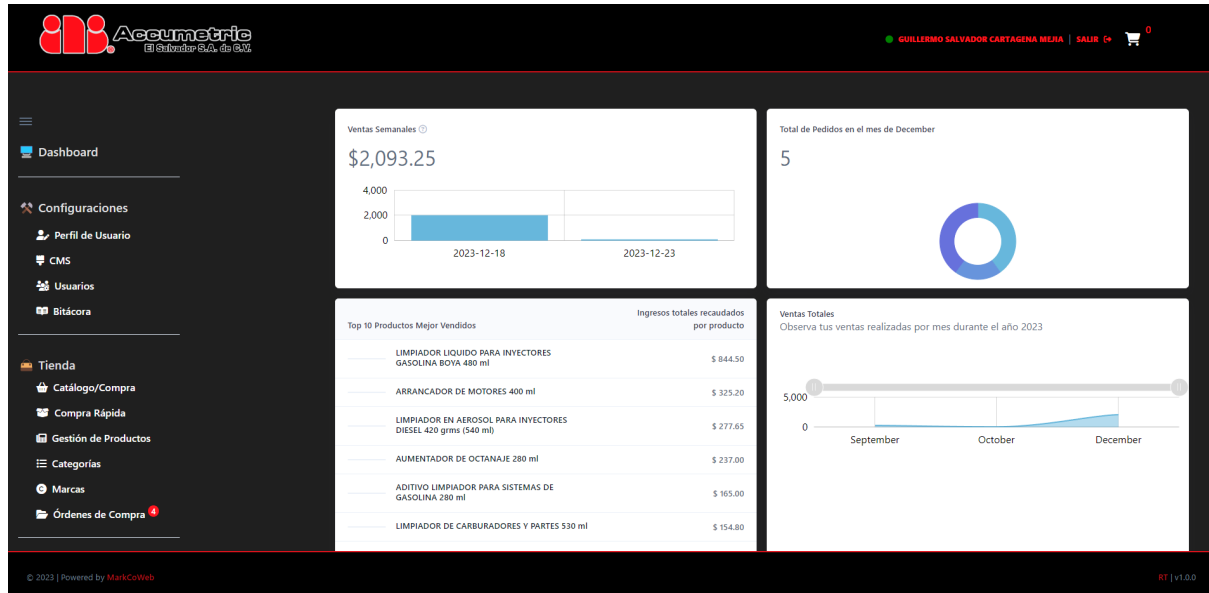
Accumetric
El Salvador S.A. de C.V.

GUILLERMO SALVADOR CARTAGENA MEJIA | SALIR
0

Dashboard

Configuraciones
Perfil de Usuario
CMS
Usuarios
Bitácora

Tienda
Catálogo/Compra
Compra Rápida
Gestión de Productos
Categorías
Marcas
Órdenes de Compra 4

Ventas Semanales
$2,093.25
4,000
2,000
0
2023-12-18
2023-12-23

Total de Pedidos en el mes de December
5

| Top 10 Productos Mejor Vendidos | Ingresos totales recaudados por producto |
|---|---|
| LIMPIADOR LIQUIDO PARA INYECTORES GASOLINA BOYA 480 ml | $ 844.50 |
| ARRANCADOR DE MOTORES 400 ml | $ 325.20 |
| LIMPIADOR EN AEROSOL PARA INYECTORES DIESEL 420 grms (540 ml) | $ 277.65 |
| AUMENTADOR DE OCTANAJE 280 ml | $ 237.00 |
| ADITIVO LIMPIADOR PARA SISTEMAS DE GASOLINA 280 ml | $ 165.00 |
| LIMPIADOR DE CARBURADORES Y PARTES 530 ml | $ 154.80 |

Ventas Totales
Observa tus ventas realizadas por mes durante el año 2023
5,000
0
September
October
December

© 2023 | Powered by MarkCoWeb
RT | v1.0.0